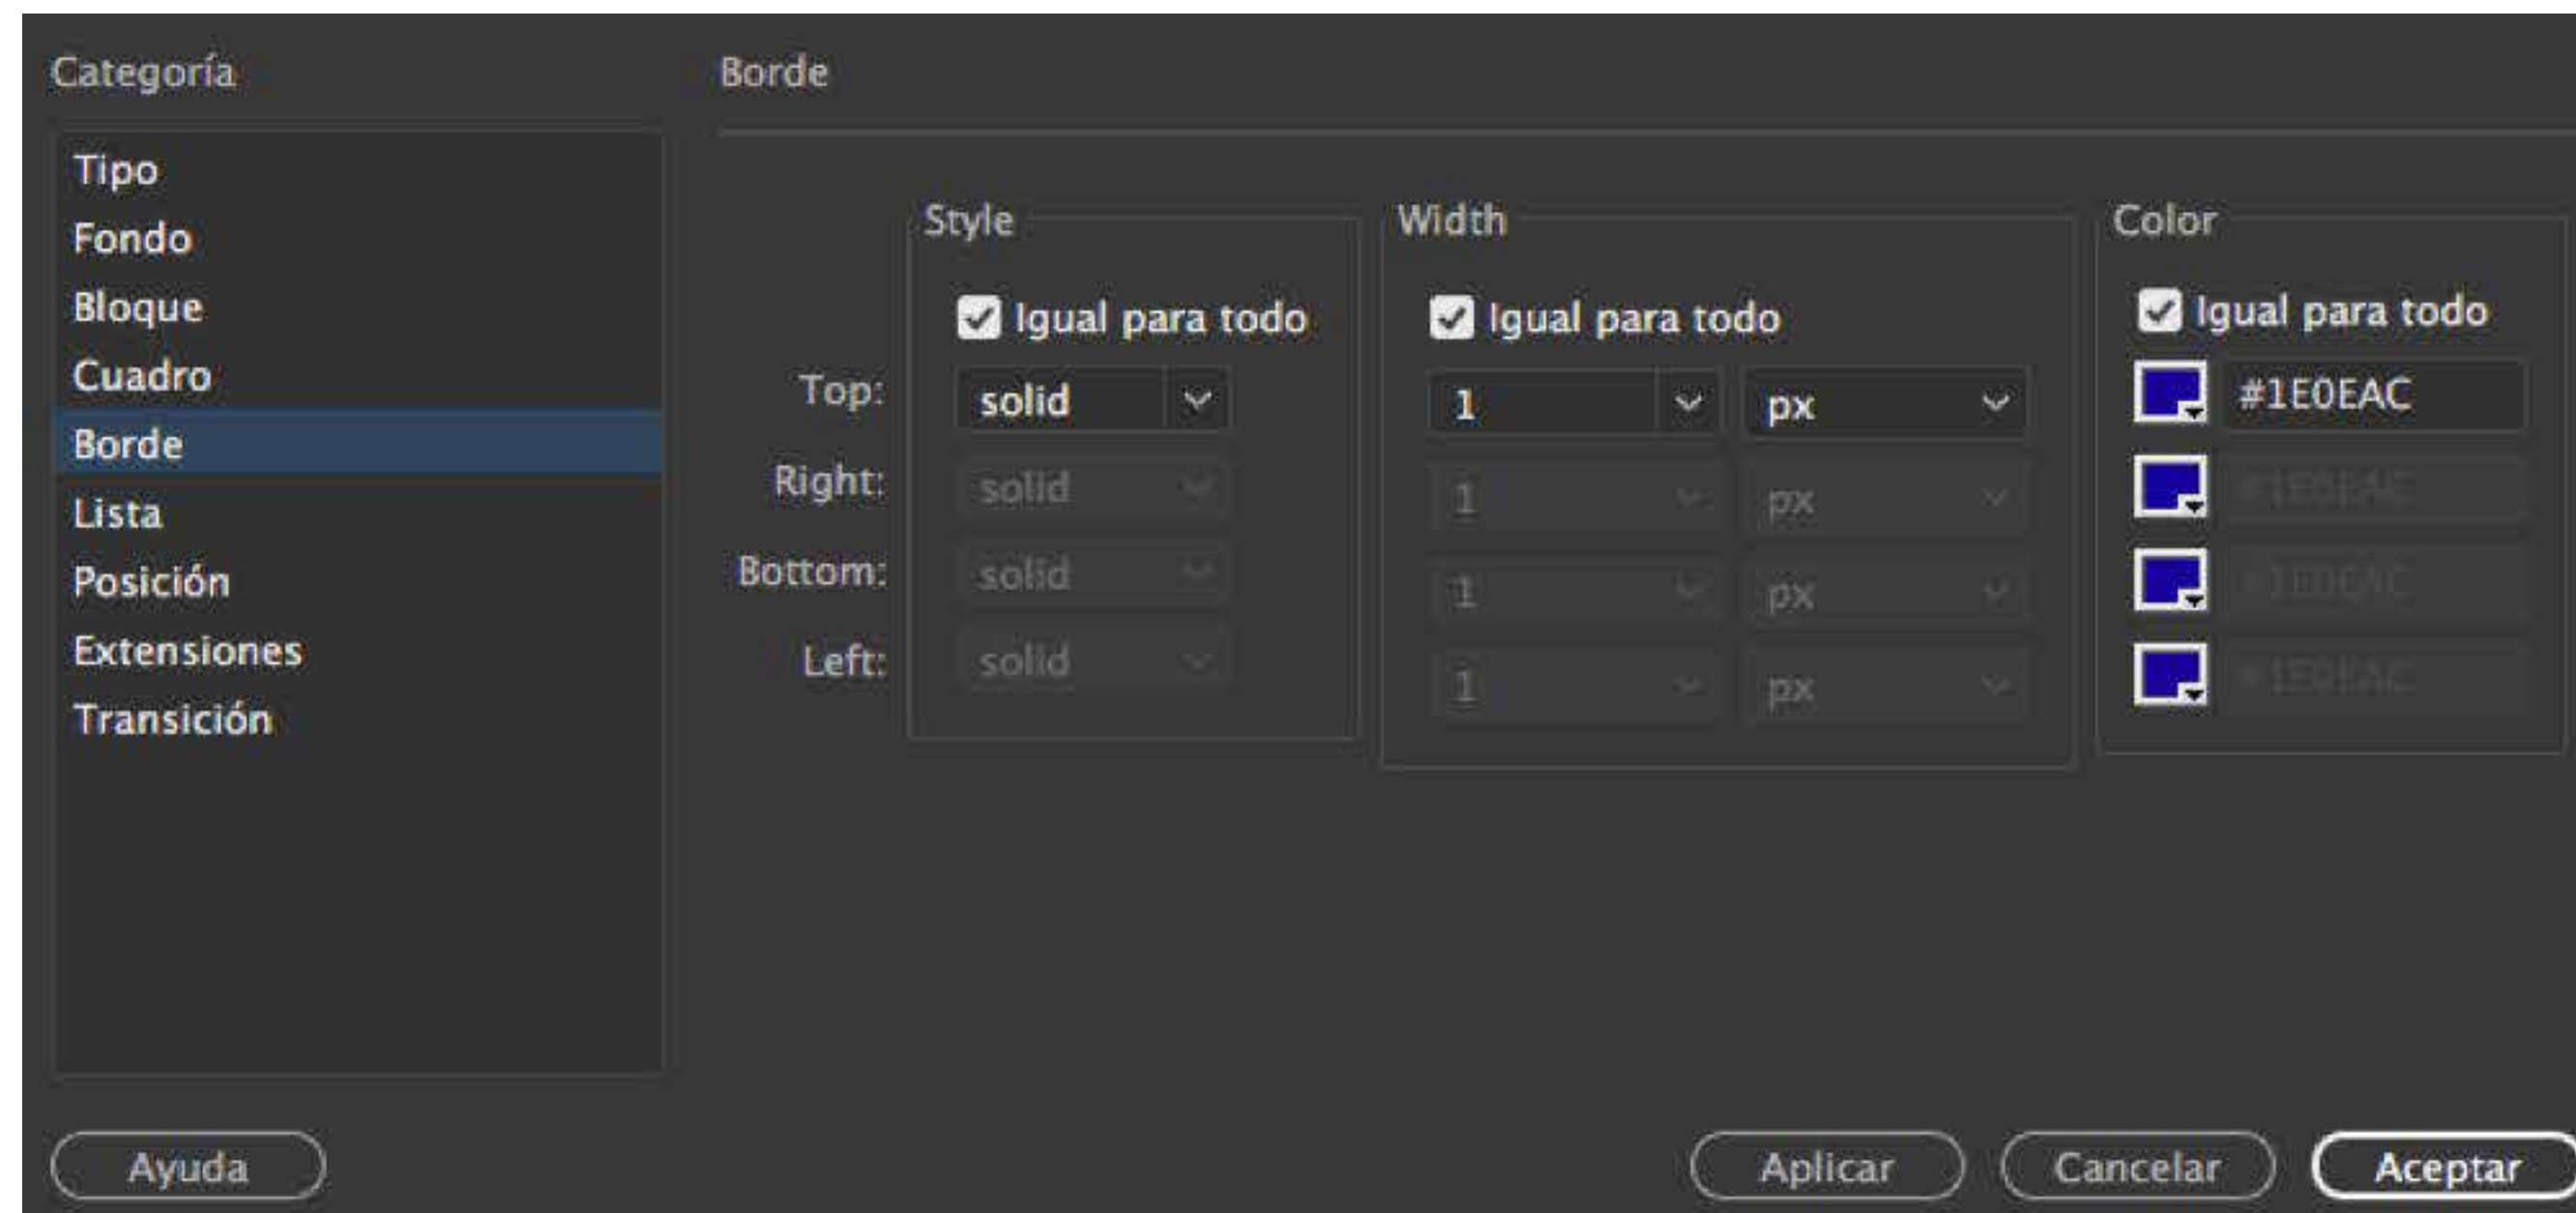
Categoría

Tipo
Fondo
Bloque
Cuadro
Borde
Lista
Posición
Extensiones
Transición

Borde

Style
Igual para todo
Top: solid
Right: solid
Bottom: solid
Left: solid

Width
Igual para todo
1 px
1 px
1 px
1 px

Color
Igual para todo
#1E0EAC
#1E0EAC
#1E0EAC
#1E0EAC

Ayuda
Aplicar
Cancelar
Aceptar